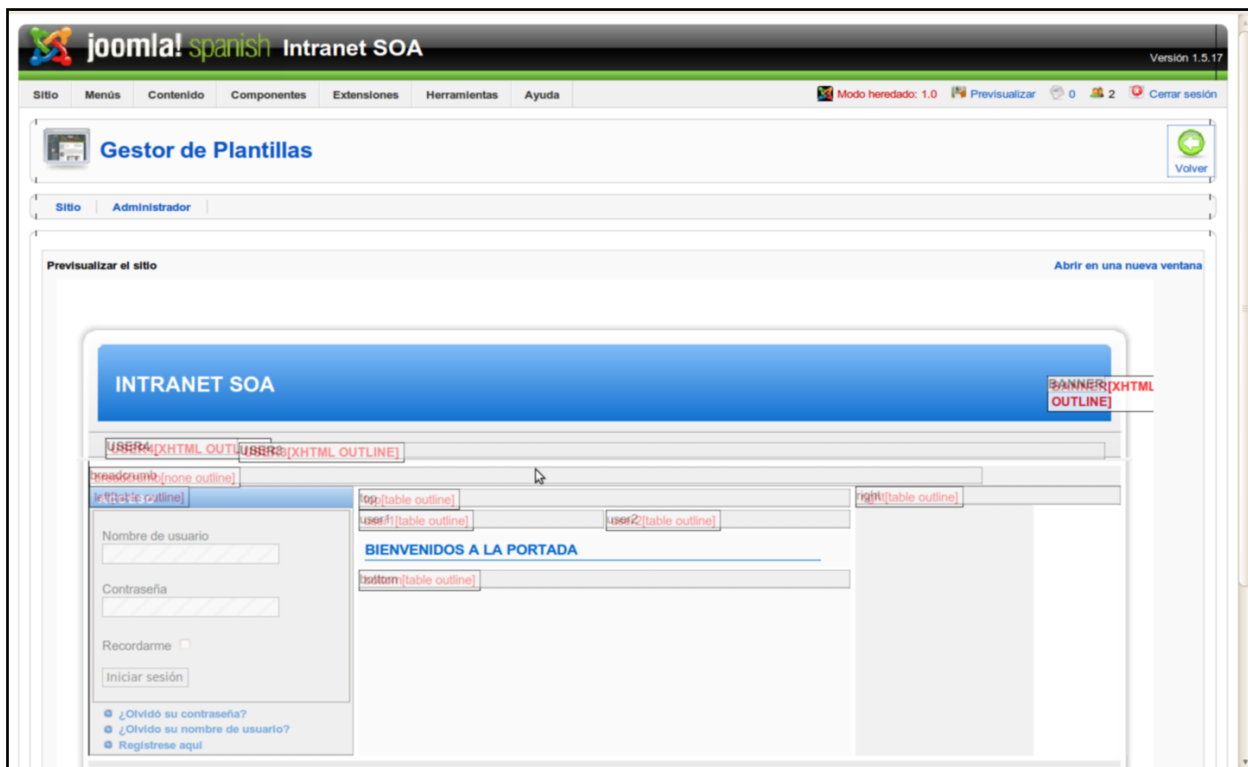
joomla! spanish Intranet SOA

Versión 1.5.17

Sitio Menús Contenido Componentes Extensiones Herramientas Ayuda

Modo heredado: 1.0 Previsualizar 0 2 Cerrar sesión

Gestor de Plantillas

Volver

Sitio Administrador

Previsualizar el sitio

Abrir en una nueva ventana

INTRANET SOA

BANNER[XHTML OUTLINE]

USER4[XHTML OUTLINE] USER3[XHTML OUTLINE]

breadcrumb[none outline]

left[table outline]

top[table outline]

right[table outline]

user1[table outline]

user2[table outline]

Nombre de usuario

Contraseña

Recordarme

Iniciar sesión

¿Olvidó su contraseña?

¿Olvidó su nombre de usuario?

Registrese aquí

BIENVENIDOS A LA PORTADA

bottom[table outline]